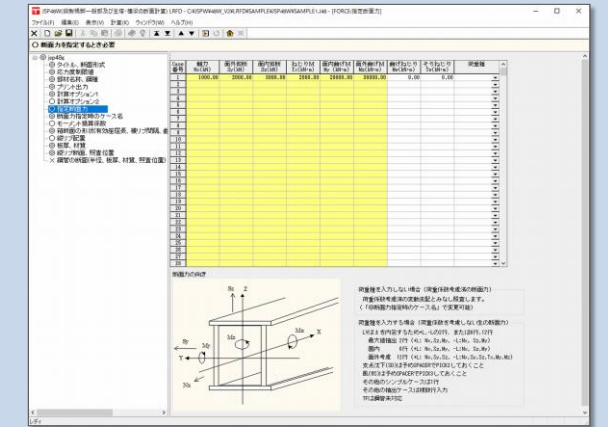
JSP48W(鋼橋構部一般部及び主塔・横梁の断面計算) LRFD - C:\SPWW48W_V2\LRFD\SAMPLE\JSP48W\SAMPLE1.Jsb - [FORCE(指定断面力)]
ファイル(F) 編集(E) 表示(V) 計算(K) ウィンドウ(W) ヘルプ(H)

○ 断面力を指定するとき必要

jsp48c
タイトル、断面形式
応力度制限値
部材名称、鋼種
プリント出力
計算オプション1
計算オプション2
指定断面力
断面力指定時のケース名
モーメント換算係数
箱断面の断面有効幅係数、横リブ間隔、鋼
縦リブ配置
板厚、材質
縦リブ断面、照査位置
鋼管の断面半径、板厚、材質、照査位置

| Case 番号 | 軸力 Nx(kN) | 面外剪断 Sz(kN) | 面内剪断 Sy(kN) | ねじりM Tx(kN·m) | 面内曲げM My(kN·m) | 面外曲げM Mz(kN·m) | 曲げねじり Mw(kN·m2) | そりねじり Tw(kN·m) | 荷重種 |
|---|---|---|---|---|---|---|---|---|---|
| 1 | 1000.00 | 2000.00 | 2000.00 | 2000.00 | 2000.00 | 2000.00 | 0.00 | 0.00 | |
| 2 | | | | | | | | | |
| 3 | | | | | | | | | |
| 4 | | | | | | | | | |
| 5 | | | | | | | | | |
| 6 | | | | | | | | | |
| 7 | | | | | | | | | |
| 8 | | | | | | | | | |
| 9 | | | | | | | | | |
| 10 | | | | | | | | | |
| 11 | | | | | | | | | |
| 12 | | | | | | | | | |
| 13 | | | | | | | | | |
| 14 | | | | | | | | | |
| 15 | | | | | | | | | |
| 16 | | | | | | | | | |
| 17 | | | | | | | | | |
| 18 | | | | | | | | | |
| 19 | | | | | | | | | |
| 20 | | | | | | | | | |
| 21 | | | | | | | | | |
| 22 | | | | | | | | | |
| 23 | | | | | | | | | |
| 24 | | | | | | | | | |
| 25 | | | | | | | | | |
| 26 | | | | | | | | | |
| 27 | | | | | | | | | |
| 28 | | | | | | | | | |
| 29 | | | | | | | | | |
| 30 | | | | | | | | | |

断面力の向き

Sz Z Mz X Sy Y My Nx

荷重種を入力しない場合（荷重係数を考慮済の断面力）
荷重係数考慮済の断面力を入力して照査します。
（「断面力指定時のケース名」で変更可能）

荷重種を入力する場合（荷重係数を考慮しない生の断面力）
LRFDを各内訳を入力すると、1(DC)、または1(DW)
最大値指定 1(P) (+L: Nx,Sz,Mz, -L:Nx, Sz,My)
面内 1(P) (+L: Nx,Sz,Mz, -L:Nx, Sz,My)
曲げ考慮 1(P) (+L: Nx,Sy,Mz, -L:Nx,Sy,Sz,Tx,Mw,Mz)
支点沈下(SE)は予め(SPACER)で設定しておくこと
風(WS)は予め(SPACER)で設定しておくこと
その他のシンプルケースは1行
その他の複合ケースは複数行入力
TUは鋼管未対応

レディ